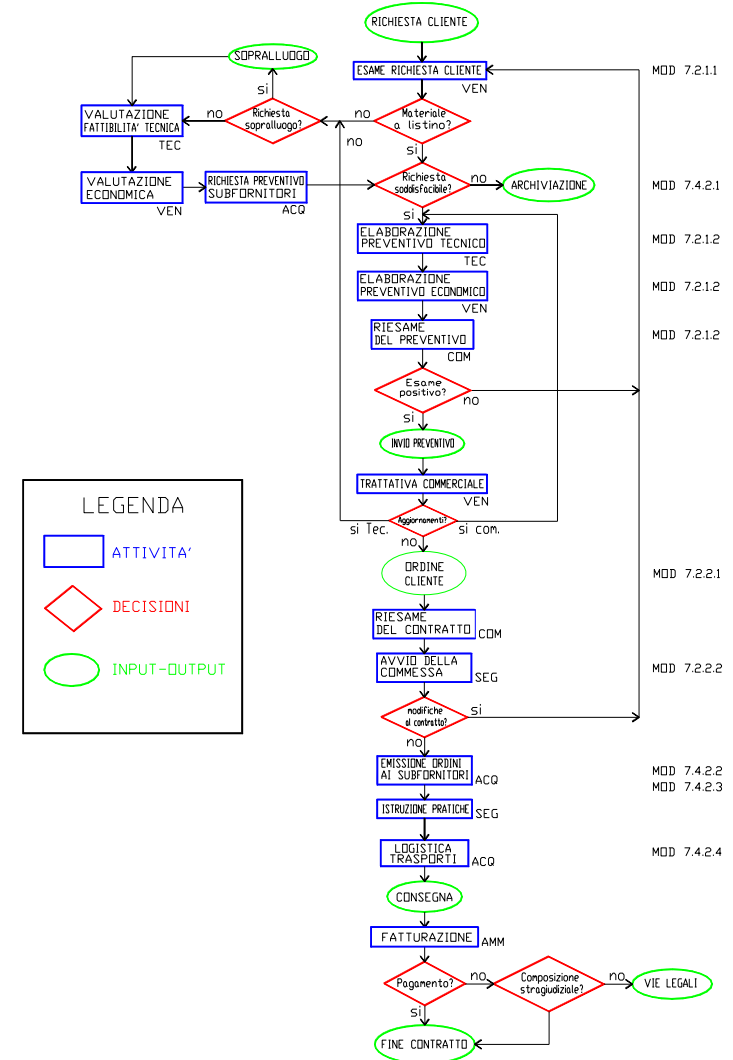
RICHIESTA CLIENTE

SOPRALLUOGO

ESAME RICHIESTA CLIENTE
VEN

MOD 7.2.1.1

si

VALUTAZIONE FATTIBILITA' TECNICA
TEC

no

Richiesta sopralluogo?

no

Materiale a listino?

no

si

VALUTAZIONE ECONOMICA
VEN

RICHIESTA PREVENTIVO SUBFORNITORI
ACQ

Richiesta soddisfacibile?

no

ARCHIVIAZIONE

MOD 7.4.2.1

si

ELABORAZIONE PREVENTIVO TECNICO
TEC

MOD 7.2.1.2

ELABORAZIONE PREVENTIVO ECONOMICO
VEN

MOD 7.2.1.2

RIESAME DEL PREVENTIVO
COM

MOD 7.2.1.2

Esame positivo?

no

si

INVIO PREVENTIVO

LEGENDA

ATTIVITA'

DECISIONI

INPUT-OUTPUT

TRATTATIVA COMMERCIALE
VEN

Aggiornamenti?

si Tec.

si com.

no

ORDINE CLIENTE

MOD 7.2.2.1

RIESAME DEL CONTRATTO
COM

AVVIO DELLA COMMESSA
SEG

MOD 7.2.2.2

modifiche al contratto?

si

no

EMISSIONE ORDINI AI SUBFORNITORI
ACQ

MOD 7.4.2.2
MOD 7.4.2.3

ISTRUZIONE PRATICHE
SEG

LOGISTICA TRASPORTI
ACQ

MOD 7.4.2.4

CONSEGNA

FATTURAZIONE
AMM

Pagamento?

no

Composizione stragiudiziale?

no

VIE LEGALI

si

FINE CONTRATTO